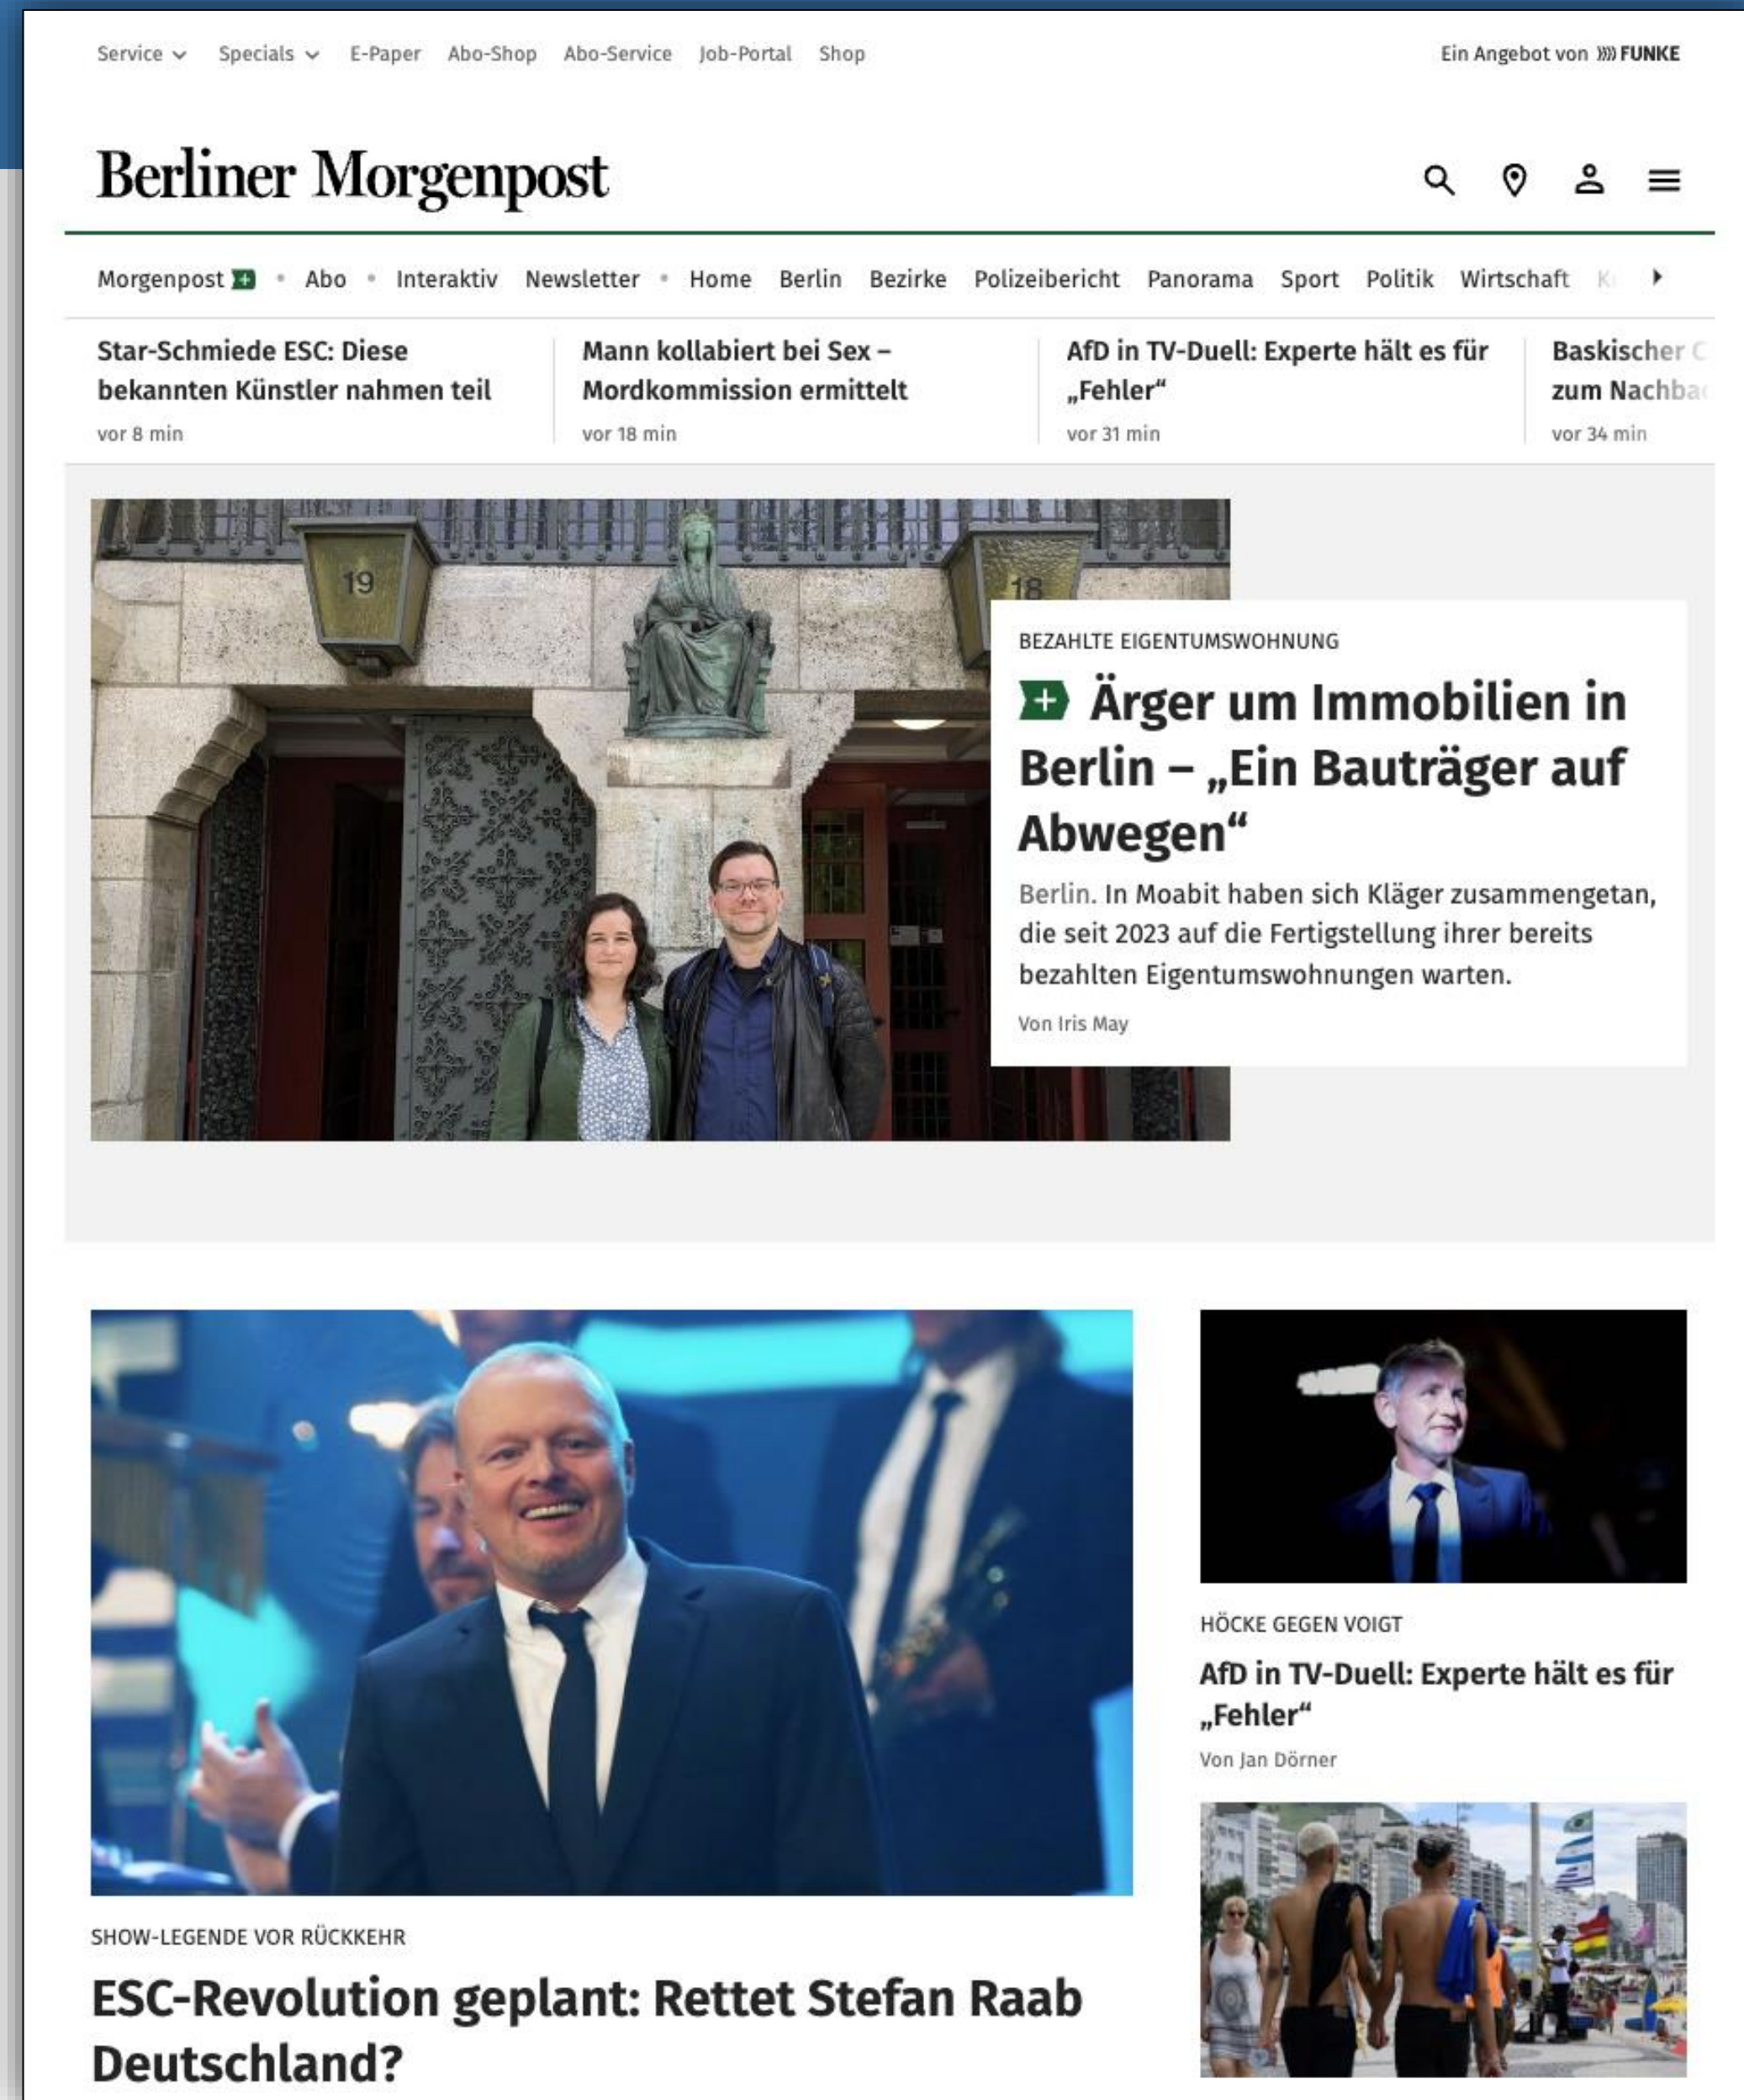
Service Specials E-Paper Abo-Shop Abo-Service Job-Portal Shop

Ein Angebot von FUNKE

Berliner Morgenpost

Morgenpost • Abo • Interaktiv Newsletter • Home Berlin Bezirke Polizeibericht Panorama Sport Politik Wirtschaft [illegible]

Star-Schmiede ESC: Diese bekannten Künstler nahmen teil
vor 8 min

Mann kollabiert bei Sex – Mordkommission ermittelt
vor 18 min

AfD in TV-Duell: Experte hält es für „Fehler"
vor 31 min

Baskischer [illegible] zum Nachba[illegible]
vor 34 min

19

18

BEZAHLTE EIGENTUMSWOHNUNG

Ärger um Immobilien in Berlin – „Ein Bauträger auf Abwegen"

Berlin. In Moabit haben sich Kläger zusammengetan, die seit 2023 auf die Fertigstellung ihrer bereits bezahlten Eigentumswohnungen warten.

Von Iris May

HÖCKE GEGEN VOIGT

AfD in TV-Duell: Experte hält es für „Fehler"

Von Jan Dörner

SHOW-LEGENDE VOR RÜCKKEHR

ESC-Revolution geplant: Rettet Stefan Raab Deutschland?